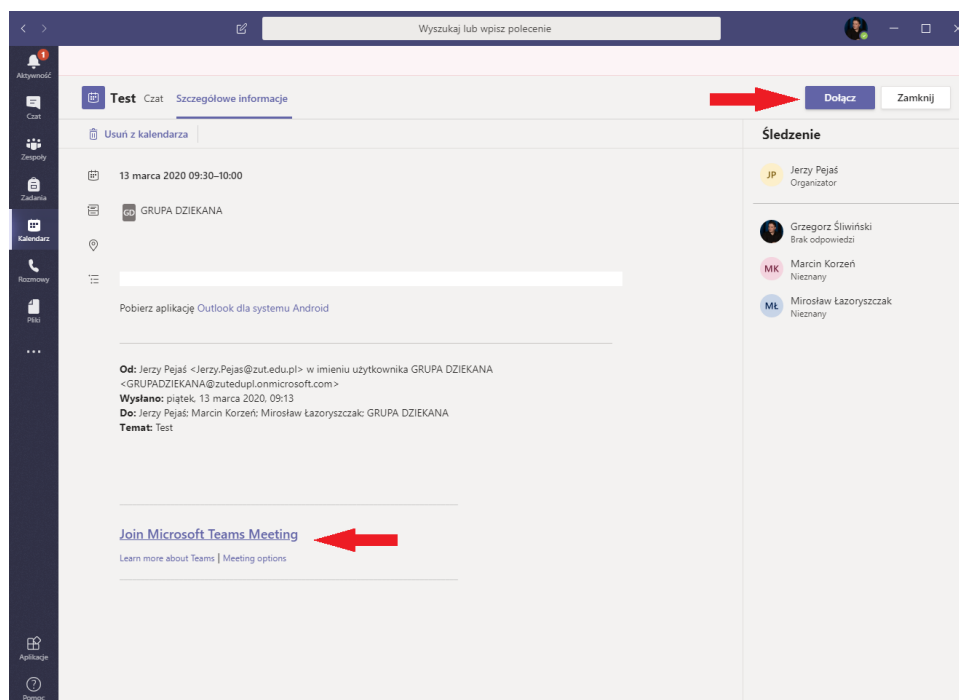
Wyszukaj lub wpisz polecenie

1
Aktywność
Czat
Zespoły
Zadania
Kalendarz
Rozmowy
Pliki
...
Aplikacje
Pomoc

Test Czat Szczegółowe informacje

Dołącz Zamknij

Usuń z kalendarza

13 marca 2020 09:30–10:00

GD GRUPA DZIEKANA

Pobierz aplikację Outlook dla systemu Android

**Od:** Jerzy Pejaś <Jerzy.Pejas@zut.edu.pl> w imieniu użytkownika GRUPA DZIEKANA <GRUPADZIEKANA@zutedupl.onmicrosoft.com>
**Wysłano:** piątek, 13 marca 2020, 09:13
**Do:** Jerzy Pejaś; Marcin Korzeń; Mirosław Łazoryszczak; GRUPA DZIEKANA
**Temat:** Test

Join Microsoft Teams Meeting

Learn more about Teams | Meeting options

Śledzenie

JP Jerzy Pejaś
Organizator

Grzegorz Śliwiński
Brak odpowiedzi

MK Marcin Korzeń
Nieznany

MŁ Mirosław Łazoryszczak
Nieznany